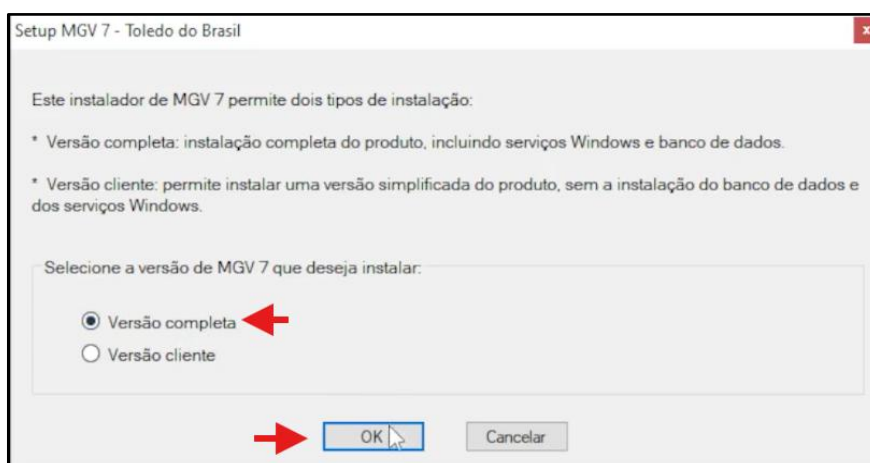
Setup MGV 7 - Toledo do Brasil

Este instalador de MGV 7 permite dois tipos de instalação:

* Versão completa: instalação completa do produto, incluindo serviços Windows e banco de dados.

* Versão cliente: permite instalar uma versão simplificada do produto, sem a instalação do banco de dados e dos serviços Windows.

Selecione a versão de MGV 7 que deseja instalar:

Versão completa

Versão cliente

OK

Cancelar